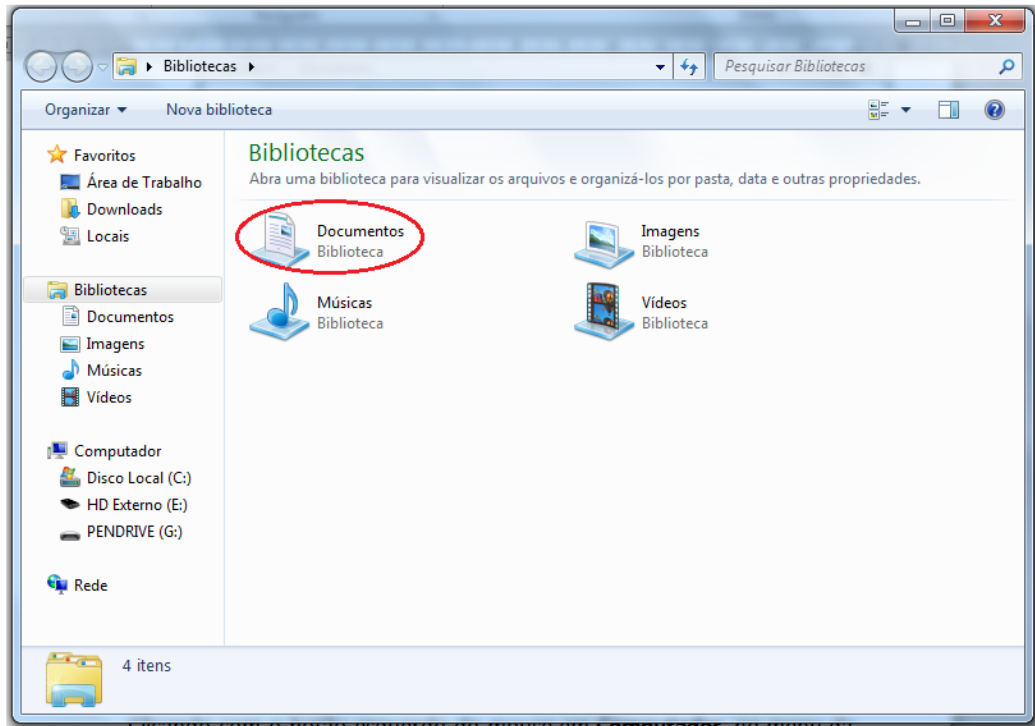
Bibliotecas ▸

Pesquisar Bibliotecas

Organizar ▾ Nova biblioteca

Favoritos
Área de Trabalho
Downloads
Locais

Bibliotecas
Documentos
Imagens
Músicas
Vídeos

Computador
Disco Local (C:)
HD Externo (E:)
PENDRIVE (G:)

Rede

Bibliotecas
Abra uma biblioteca para visualizar os arquivos e organizá-los por pasta, data e outras propriedades.

Documentos
Biblioteca

Imagens
Biblioteca

Músicas
Biblioteca

Vídeos
Biblioteca

4 itens

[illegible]